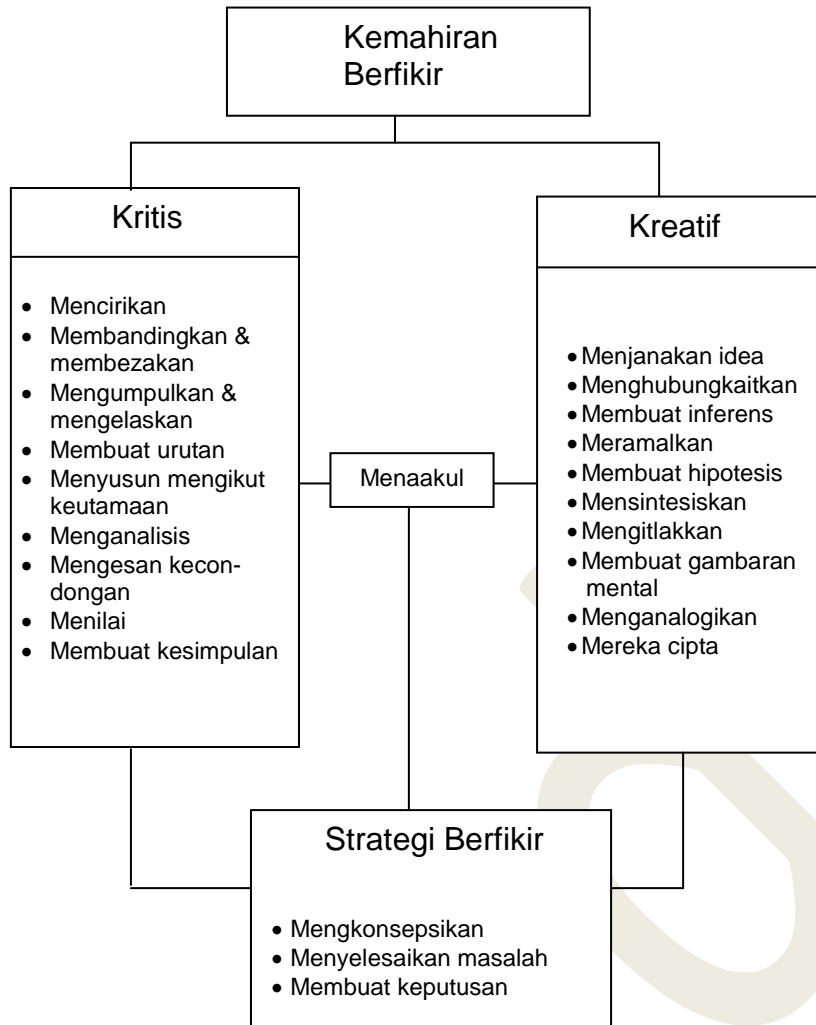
Kemahiran Berfikir

Kritis

- Mencirikan
- Membandingkan & membezakan
- Mengumpulkan & mengelaskan
- Membuat urutan
- Menyusun mengikut keutamaan
- Menganalisis
- Mengesan kecondongan
- Menilai
- Membuat kesimpulan

Menaakul

Kreatif

- Menjanakan idea
- Menghubungkaitkan
- Membuat inferens
- Meramalkan
- Membuat hipotesis
- Mensintesiskan
- Mengitlakkan
- Membuat gambaran mental
- Menganalogikan
- Mereka cipta

Strategi Berfikir

- Mengkonsepsikan
- Menyelesaikan masalah
- Membuat keputusan